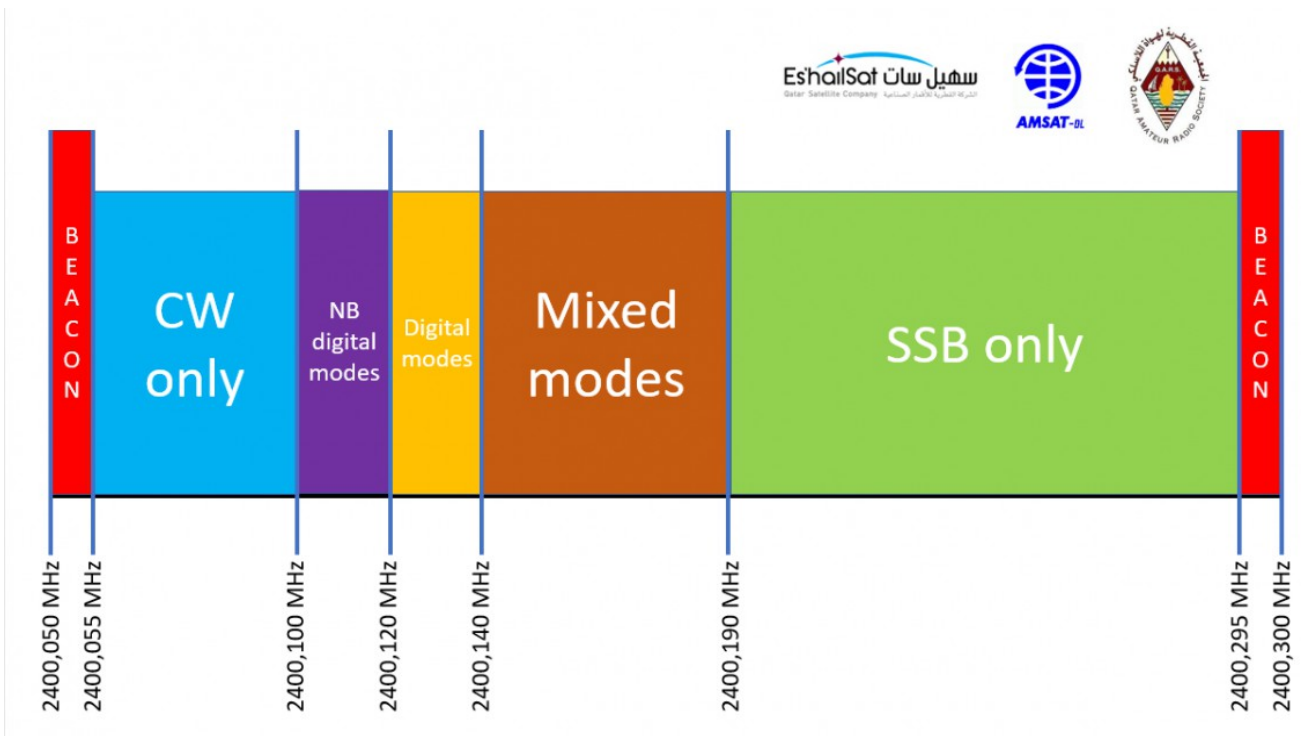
Es'hailSat سهيل سات
Qatar Satellite Company الشركة القطرية للأقمار الصناعية

AMSAT-DL

QATAR AMATEUR RADIO SOCIETY
Q.A.R.S.

BEACON

CW only

NB digital modes

Digital modes

Mixed modes

SSB only

BEACON

2400,050 MHz
2400,055 MHz
2400,100 MHz
2400,120 MHz
2400,140 MHz
2400,190 MHz
2400,295 MHz
2400,300 MHz